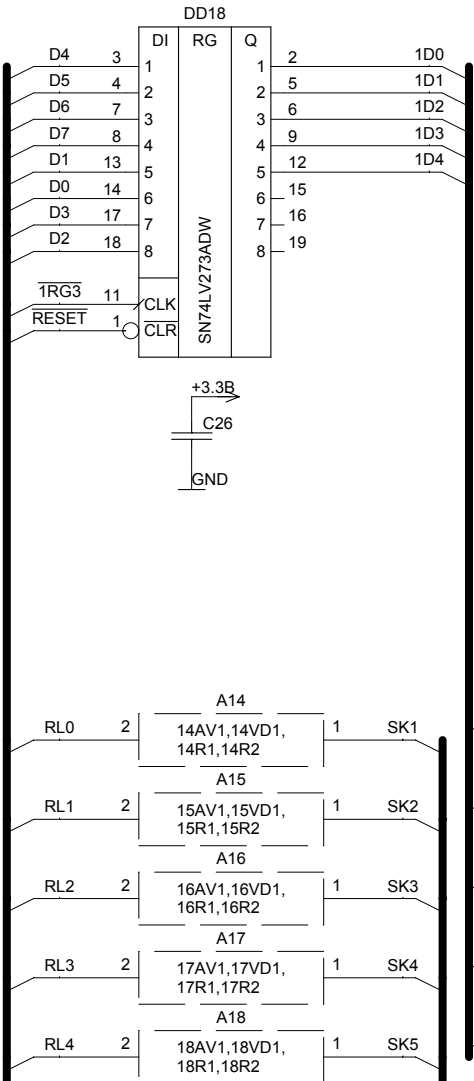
DD18

| DI | RG | Q |
|---|---|---|

D4 3 1
D5 4 2
D6 7 3
D7 8 4
D1 13 5
D0 14 6
D3 17 7
D2 18 8

$\overline{1RG3}$ 11 CLK
$\overline{RESET}$ 1 $\overline{CLR}$

SN74LV273ADW

1 2 1D0
2 5 1D1
3 6 1D2
4 9 1D3
5 12 1D4
6 15
7 16
8 19

+3.3В
C26
GND

A14
RL0 2 14AV1,14VD1, 14R1,14R2 1 SK1

A15
RL1 2 15AV1,15VD1, 15R1,15R2 1 SK2

A16
RL2 2 16AV1,16VD1, 16R1,16R2 1 SK3

A17
RL3 2 17AV1,17VD1, 17R1,17R2 1 SK4

A18
RL4 2 18AV1,18VD1, 18R1,18R2 1 SK5